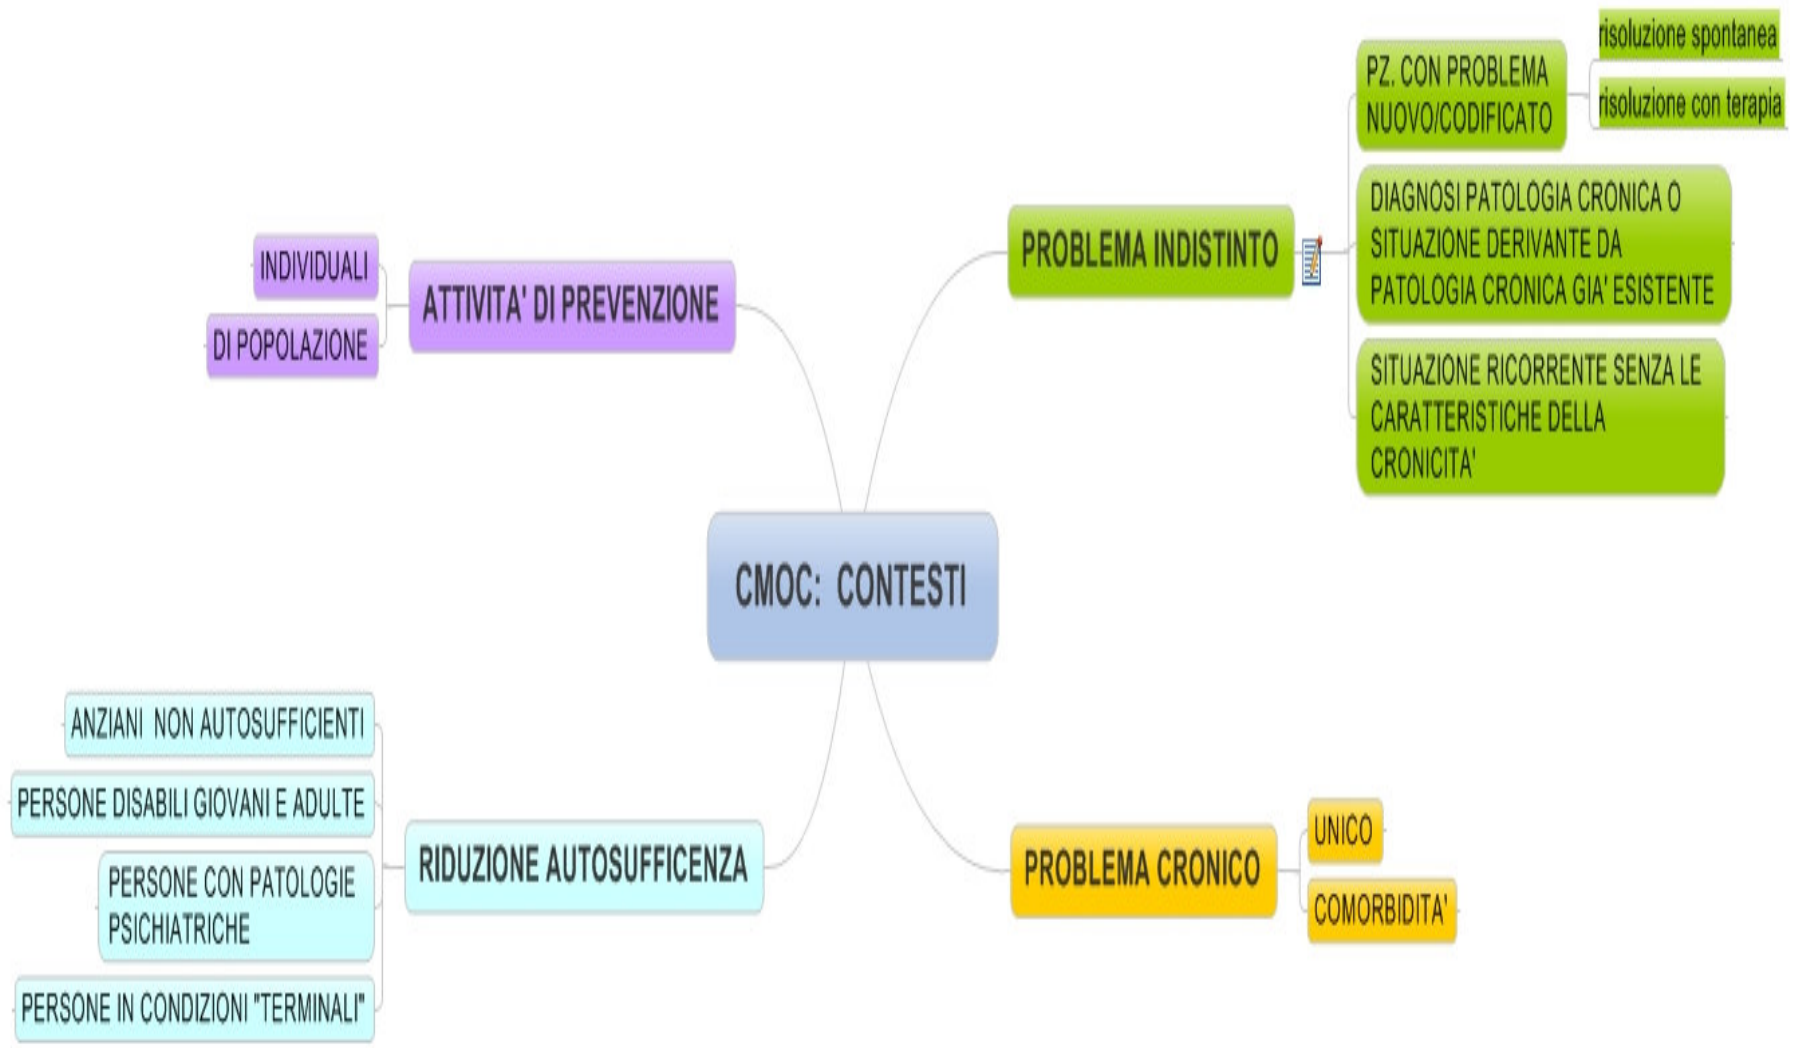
CMOC: CONTESTI

ATTIVITA' DI PREVENZIONE

INDIVIDUALI

DI POPOLAZIONE

PROBLEMA INDISTINTO

PZ. CON PROBLEMA NUOVO/CODIFICATO

risoluzione spontanea

risoluzione con terapia

DIAGNOSI PATOLOGIA CRONICA O SITUAZIONE DERIVANTE DA PATOLOGIA CRONICA GIA' ESISTENTE

SITUAZIONE RICORRENTE SENZA LE CARATTERISTICHE DELLA CRONICITA'

RIDUZIONE AUTOSUFFICENZA

ANZIANI NON AUTOSUFFICIENTI

PERSONE DISABILI GIOVANI E ADULTE

PERSONE CON PATOLOGIE PSICHIATRICHE

PERSONE IN CONDIZIONI "TERMINALI"

PROBLEMA CRONICO

UNICO

COMORBIDITA'